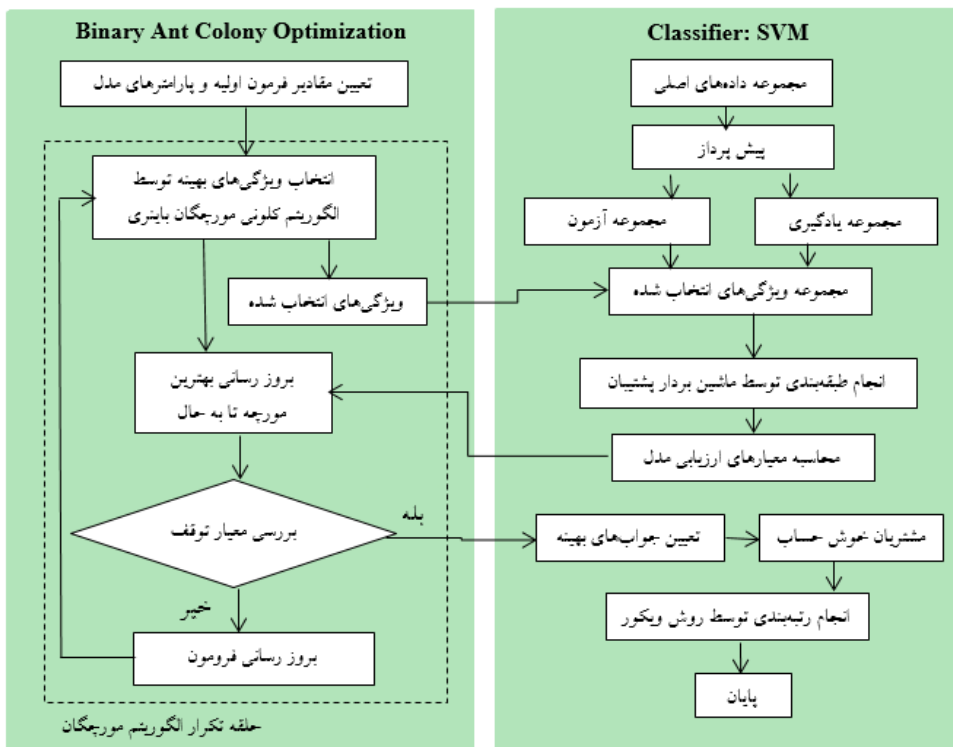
Binary Ant Colony Optimization

تعیین مقادیر فرمون اولیه و پارامترهای مدل

انتخاب ویژگی‌های بهینه توسط الگوریتم کلونی مورچگان باینری

ویژگی‌های انتخاب شده

بروز رسانی بهترین مورچه تا به حال

بررسی معیار توقف

بله

خیر

بروز رسانی فرومون

حلقه تکرار الگوریتم مورچگان

Classifier: SVM

مجموعه داده‌های اصلی

پیش پرداز

مجموعه آزمون

مجموعه یادگیری

مجموعه ویژگی‌های انتخاب شده

انجام طبقه‌بندی توسط ماشین بردار پشتیبان

محاسبه معیارهای ارزیابی مدل

تعیین جواب‌های بهینه

مشتریان خوش حساب

انجام رتبه‌بندی توسط روش ویکور

پایان